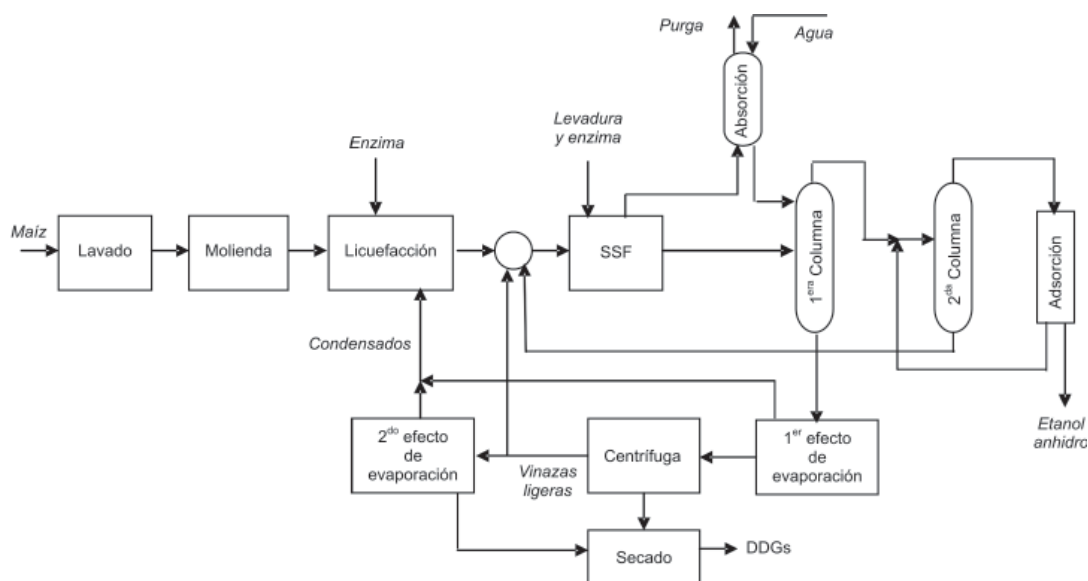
Purga

Agua

Absorción

Levadura y enzima

Enzima

Maíz

Lavado

Molienda

Licuefacción

SSF

$1^{era}$ Columna

$2^{da}$ Columna

Adsorción

Condensados

Etanol anhidro

$2^{do}$ efecto de evaporación

Vinazas ligeras

Centrífuga

$1^{er}$ efecto de evaporación

Secado

DDGs